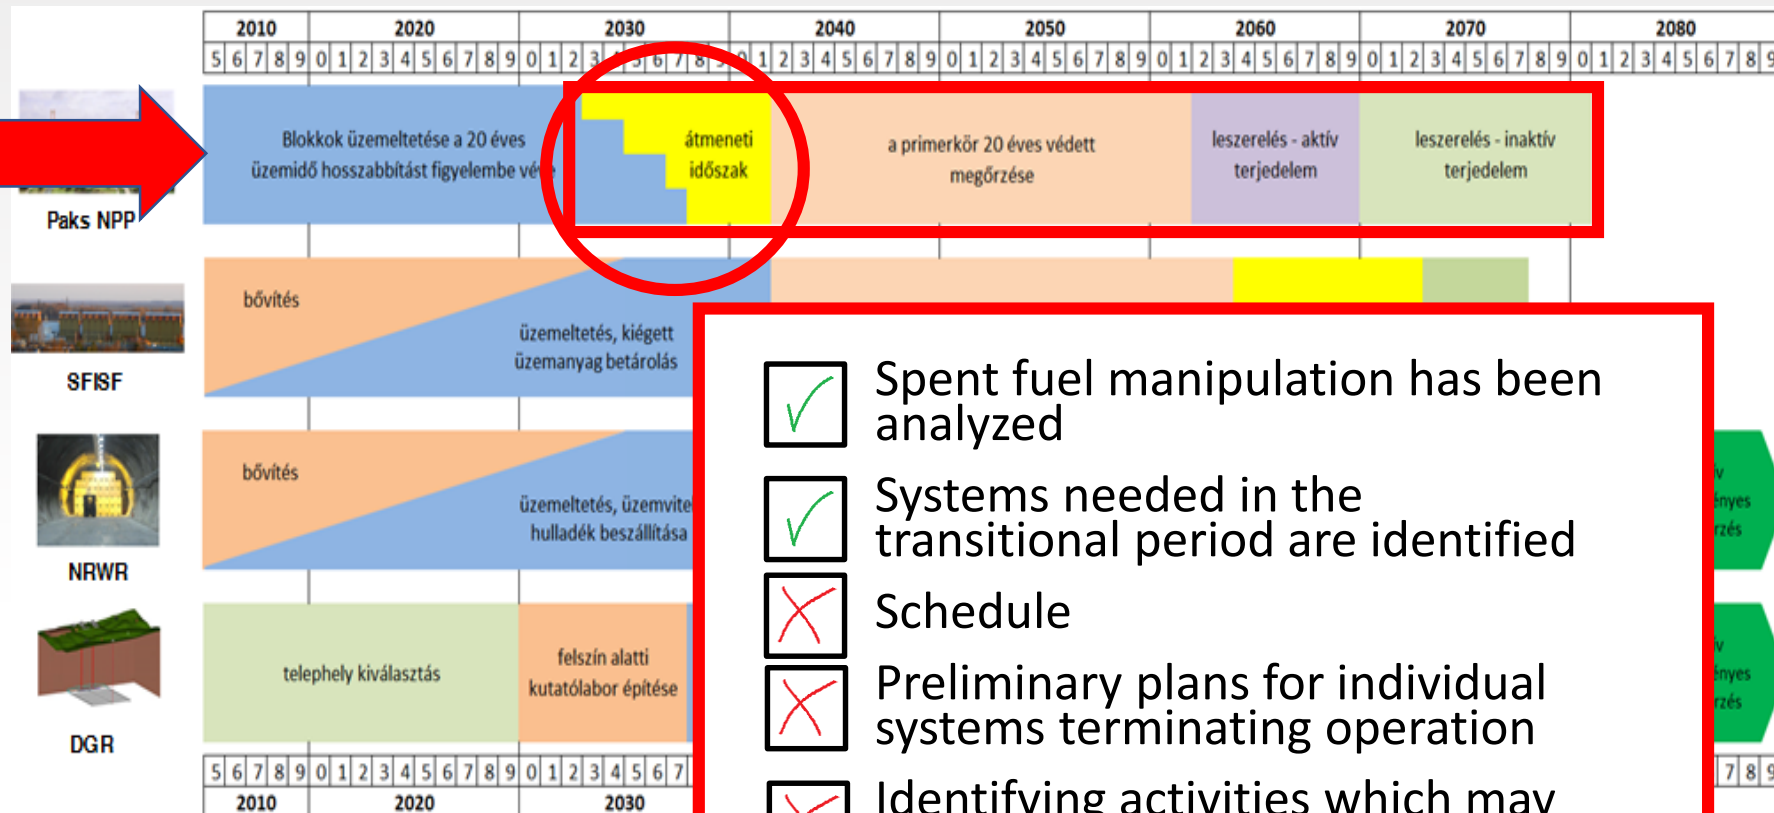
| 2010 | 2020 | 2030 | 2040 | 2050 | 2060 | 2070 | 2080 |

5 6 7 8 9 0 1 2 3 4 5 6 7 8 9 0 1 2 3 4 5 6 7 8 9 0 1 2 3 4 5 6 7 8 9 0 1 2 3 4 5 6 7 8 9 0 1 2 3 4 5 6 7 8 9 0 1 2 3 4 5 6 7 8 9 0 1 2 3 4 5 6 7 8 9

Paks NPP

Blokkok üzemeltetése a 20 éves üzemidő hosszabbítást figyelembe vé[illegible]

átmeneti időszak

a primerkör 20 éves védett megőrzése

leszerelés - aktív terjedelem

leszerelés - inaktív terjedelem

SFISF

bővítés

üzemeltetés, kiégett üzemanyag betárolás

NRWR

bővítés

üzemeltetés, üzemvite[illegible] hulladék beszállítása

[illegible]v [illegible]ényes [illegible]rzés

DGR

telephely kiválasztás

felszín alatti kutatólabor építése

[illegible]v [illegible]ényes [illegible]rzés

Spent fuel manipulation has been analyzed

Systems needed in the transitional period are identified

Schedule

Preliminary plans for individual systems terminating operation

Identifying activities which may

5 6 7 8 9 0 1 2 3 4 5 6 7 8 9 0 1 2 3 4 5 6 7 ... 7 8 9

2010 2020 2030